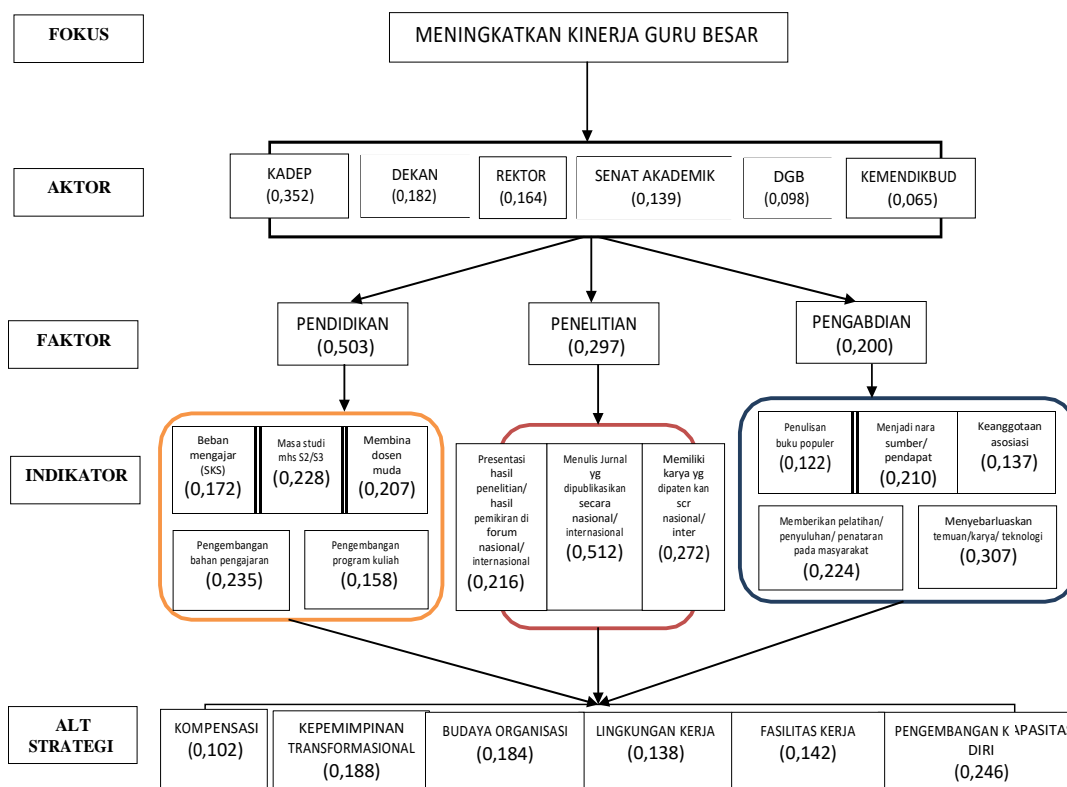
FOKUS

MENINGKATKAN KINERJA GURU BESAR

AKTOR

KADEP (0,352)

DEKAN (0,182)

REKTOR (0,164)

SENAT AKADEMIK (0,139)

DGB (0,098)

KEMENDIKBUD (0,065)

FAKTOR

PENDIDIKAN (0,503)

PENELITIAN (0,297)

PENGABDIAN (0,200)

INDIKATOR

Beban mengajar (SKS) (0,172)

Masa studi mhs S2/S3 (0,228)

Membina dosen muda (0,207)

Pengembangan bahan pengajaran (0,235)

Pengembangan program kuliah (0,158)

Presentasi hasil penelitian/ hasil pemikiran di forum nasional/ internasional (0,216)

Menulis Jurnal yg dipublikasikan secara nasional/ internasional (0,512)

Memiliki karya yg dipaten kan scr nasional/ inter (0,272)

Penulisan buku populer (0,122)

Menjadi nara sumber/ pendapat (0,210)

Keanggotaan asosiasi (0,137)

Memberikan pelatihan/ penyuluhan/ penataran pada masyarakat (0,224)

Menyebarluaskan temuan/karya/ teknologi (0,307)

ALT STRATEGI

KOMPENSASI (0,102)

KEPEMIMPINAN TRANSFORMASIONAL (0,188)

BUDAYA ORGANISASI (0,184)

LINGKUNGAN KERJA (0,138)

FASILITAS KERJA (0,142)

PENGEMBANGAN KAPASITAS DIRI (0,246)